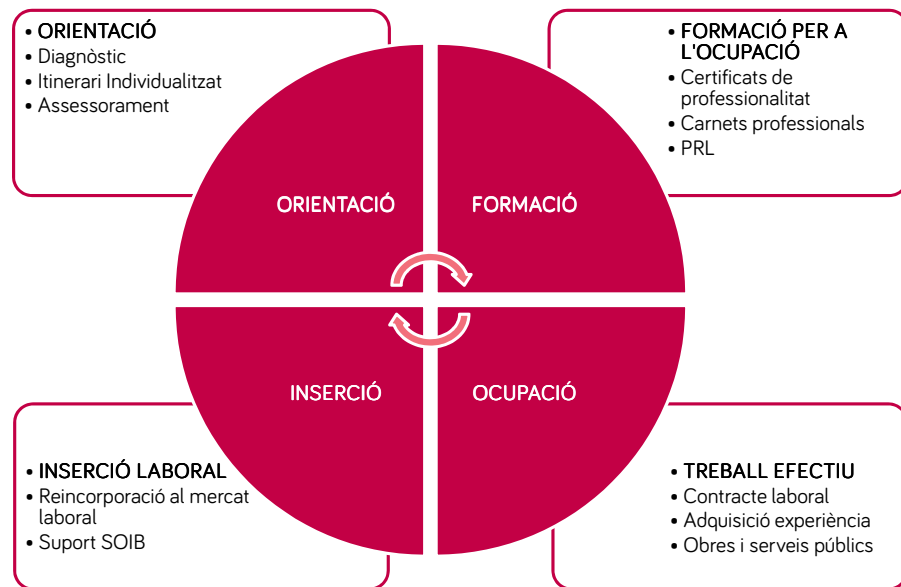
• ORIENTACIÓ
• Diagnòstic
• Itinerari Individualitzat
• Assessorament

• FORMACIÓ PER A L'OCUPACIÓ
• Certificats de professionalitat
• Carnets professionals
• PRL

ORIENTACIÓ

FORMACIÓ

INSERCIÓ

OCUPACIÓ

• INSERCIÓ LABORAL
• Reincorporació al mercat laboral
• Suport SOIB

• TREBALL EFECTIU
• Contracte laboral
• Adquisició experiència
• Obres i serveis públics